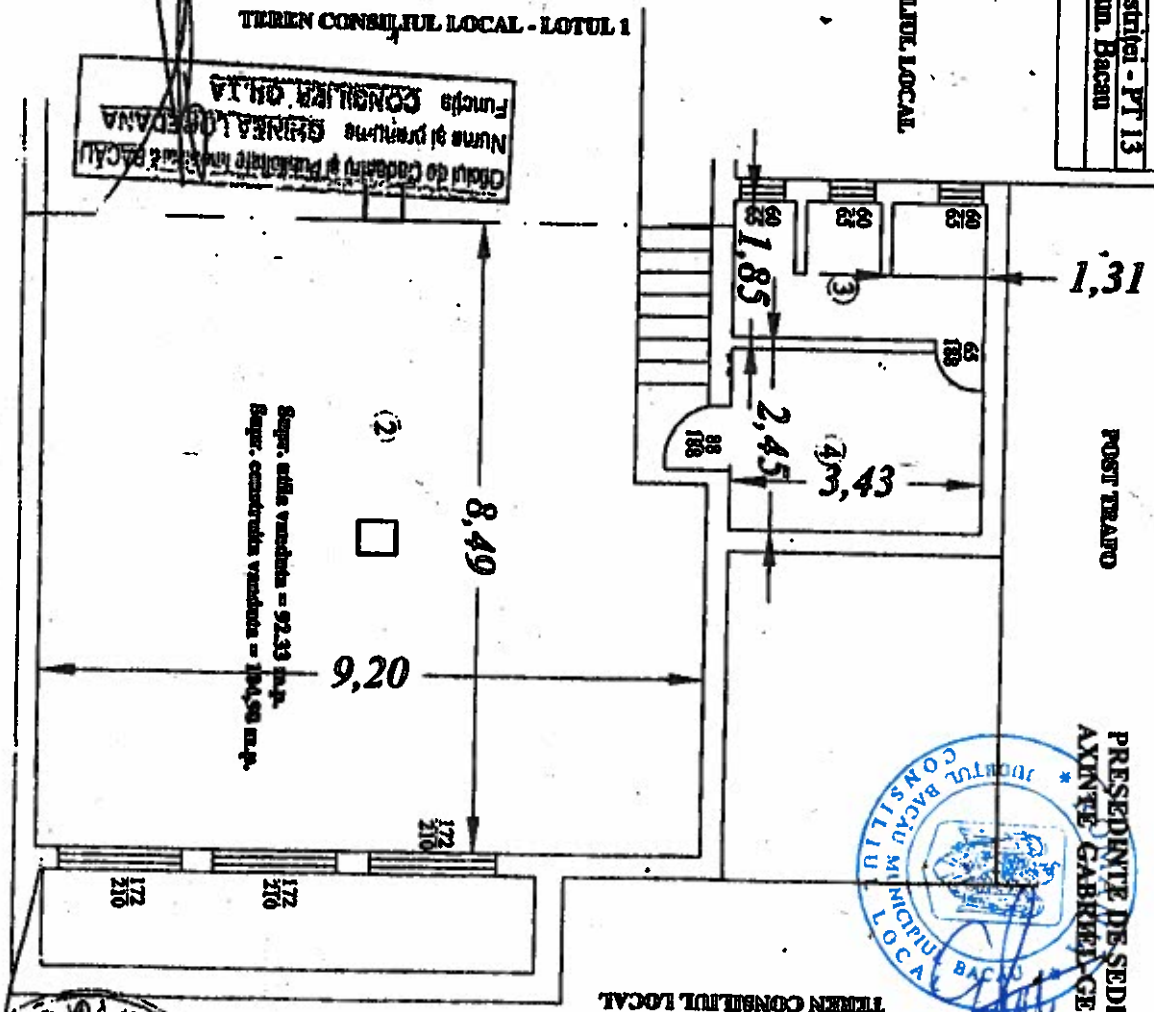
TEREN CONSILIUL LOCAL - LOTUL 1

Oficiul de Cadastru și Publicitate Imobiliară BACĂU
Nume și prenume GHINEA LOREDANA
Funcția CONSILIER GR.IA

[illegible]LIUL LOCAL

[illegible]strției - PT 13
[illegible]un. Bacau

60
62

60
63

60
63

1,85

3

1,31

65
188

88
188

2,45

4

3,43

POST TRAFO

2

Supr. utila vanduta = 92,33 m.p.
Supr. construita vanduta = 104,98 m.p.

8,49

9,20

172
210

172
210

172
210

PRESEDINTE DE SEDI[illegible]
AXINTE GABRIEL GE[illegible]

JUDEȚUL BACĂU
CONSILIUL MUNICIPIUL LOCAL BACĂU

TEREN CONSILIUL LOCAL